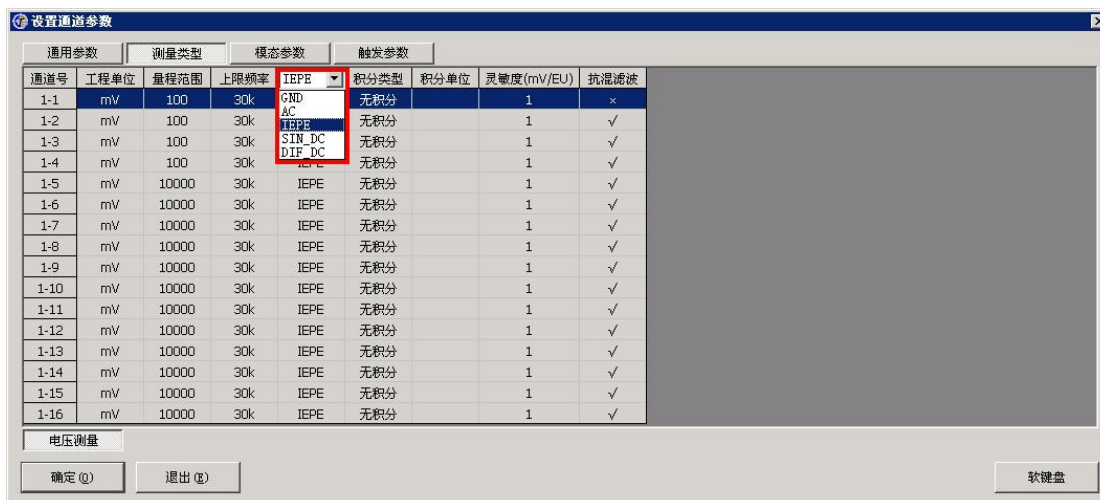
设置通道参数

通用参数 | 测量类型 | 模态参数 | 触发参数

| 通道号 | 工程单位 | 量程范围 | 上限频率 | IEPE | 积分类型 | 积分单位 | 灵敏度(mV/EU) | 抗混滤波 |
|---|---|---|---|---|---|---|---|---|
| 1-1 | mV | 100 | 30k | GND | 无积分 | | 1 | × |
| 1-2 | mV | 100 | 30k | AC | 无积分 | | 1 | √ |
| 1-3 | mV | 100 | 30k | IEPE | 无积分 | | 1 | √ |
| 1-4 | mV | 100 | 30k | SIN_DC | 无积分 | | 1 | √ |
| | | | | DIF_DC | | | | |
| 1-5 | mV | 10000 | 30k | IEPE | 无积分 | | 1 | √ |
| 1-6 | mV | 10000 | 30k | IEPE | 无积分 | | 1 | √ |
| 1-7 | mV | 10000 | 30k | IEPE | 无积分 | | 1 | √ |
| 1-8 | mV | 10000 | 30k | IEPE | 无积分 | | 1 | √ |
| 1-9 | mV | 10000 | 30k | IEPE | 无积分 | | 1 | √ |
| 1-10 | mV | 10000 | 30k | IEPE | 无积分 | | 1 | √ |
| 1-11 | mV | 10000 | 30k | IEPE | 无积分 | | 1 | √ |
| 1-12 | mV | 10000 | 30k | IEPE | 无积分 | | 1 | √ |
| 1-13 | mV | 10000 | 30k | IEPE | 无积分 | | 1 | √ |
| 1-14 | mV | 10000 | 30k | IEPE | 无积分 | | 1 | √ |
| 1-15 | mV | 10000 | 30k | IEPE | 无积分 | | 1 | √ |
| 1-16 | mV | 10000 | 30k | IEPE | 无积分 | | 1 | √ |

电压测量

确定 (O) | 退出 (X) | 软键盘